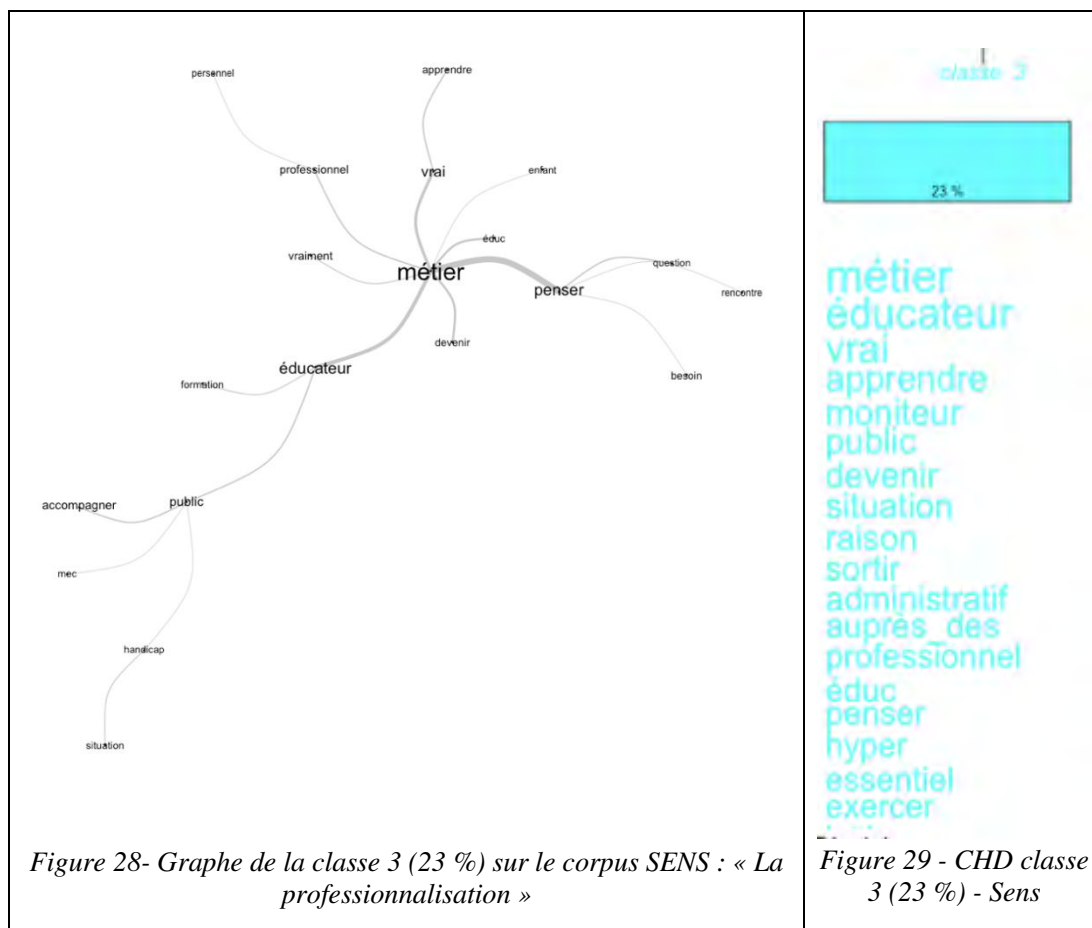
personnel

apprendre

professionnel

vrai

enfant

éduc

vraiment

métier

penser

question

rencontre

devenir

éducateur

formation

besoin

accompagner

public

mec

handicap

situation

Figure 28- Graphe de la classe 3 (23 %) sur le corpus SENS : « La professionnalisation »

classe 3

23 %

métier
éducateur
vrai
apprendre
moniteur
public
devenir
situation
raison
sortir
administratif
auprès_des
professionnel
éduc
penser
hyper
essentiel
exercer

Figure 29 - CHD classe 3 (23 %) - Sens